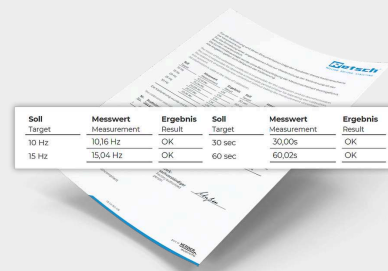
| Soll | Messwert | Ergebnis | Soll | Messwert | Ergebnis |
|---|---|---|---|---|---|
| Target | Measurement | Result | Target | Measurement | Result |
| 10 Hz | 10,16 Hz | OK | 30 sec | 30,00s | OK |
| 15 Hz | 15,04 Hz | OK | 60 sec | 60,02s | OK |

Retsch